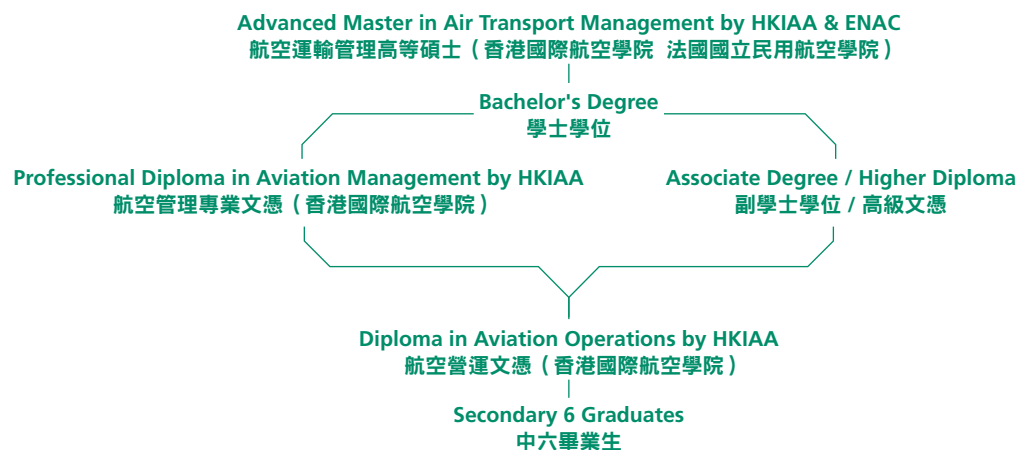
Advanced Master in Air Transport Management by HKIAA & ENAC
航空運輸管理高等碩士（香港國際航空學院 法國國立民用航空學院）

Bachelor's Degree
學士學位

Professional Diploma in Aviation Management by HKIAA
航空管理專業文憑（香港國際航空學院）

Associate Degree / Higher Diploma
副學士學位 / 高級文憑

Diploma in Aviation Operations by HKIAA
航空營運文憑（香港國際航空學院）

Secondary 6 Graduates
中六畢業生